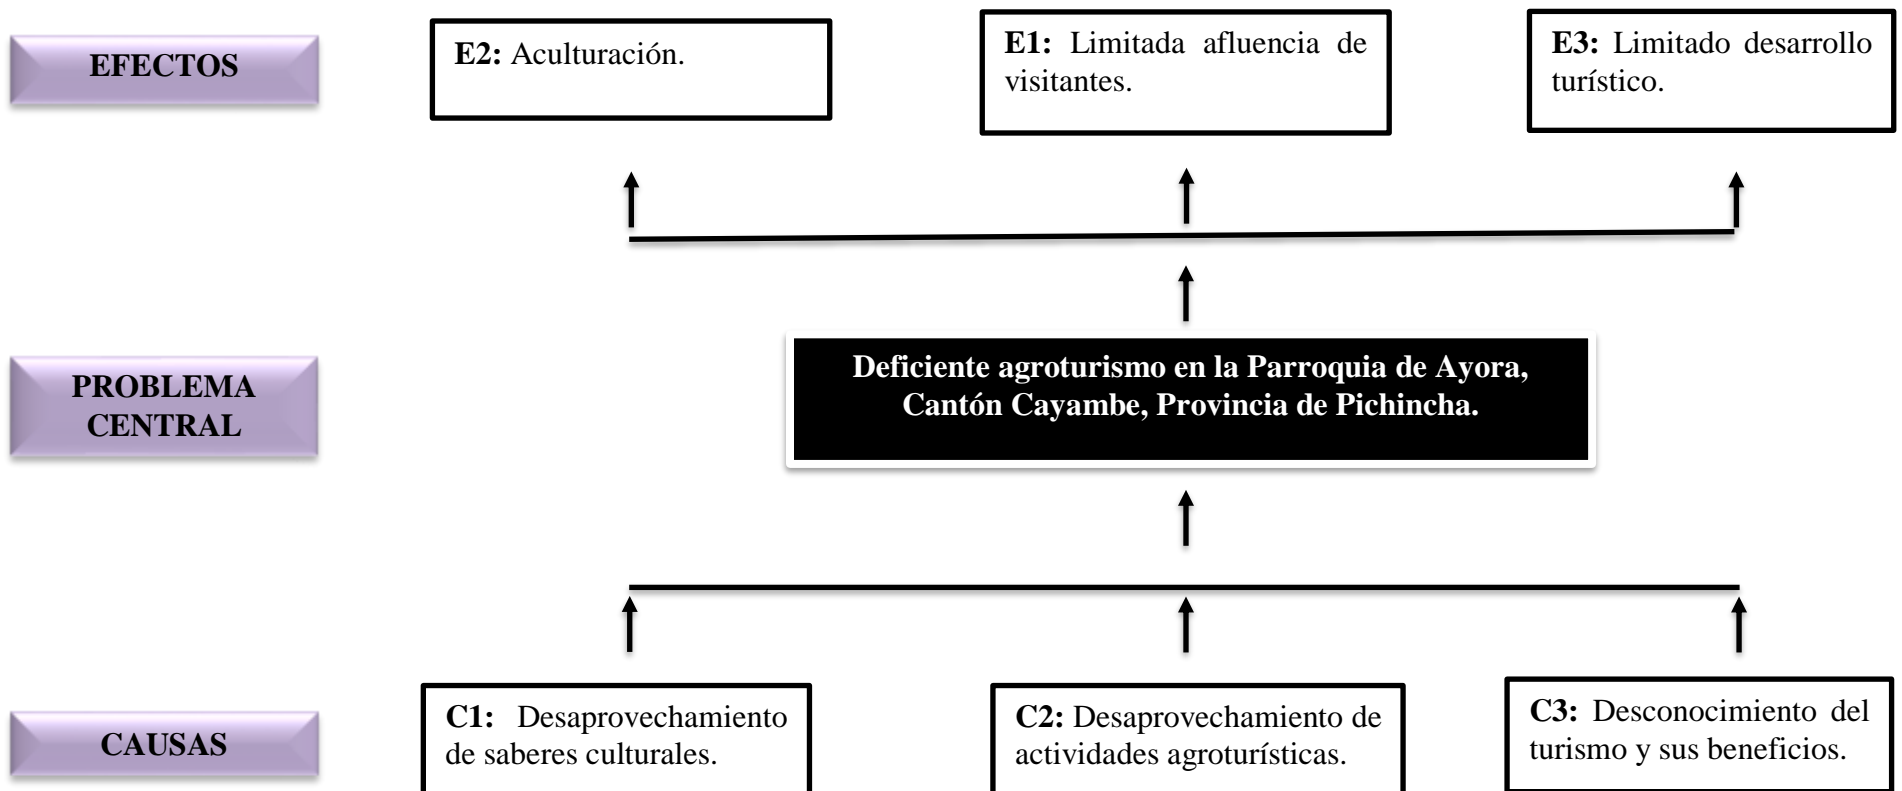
EFECTOS

E2: Aculturación.

E1: Limitada afluencia de visitantes.

E3: Limitado desarrollo turístico.

PROBLEMA CENTRAL

Deficiente agroturismo en la Parroquia de Ayora, Cantón Cayambe, Provincia de Pichincha.

CAUSAS

C1: Desaprovechamiento de saberes culturales.

C2: Desaprovechamiento de actividades agroturísticas.

C3: Desconocimiento del turismo y sus beneficios.